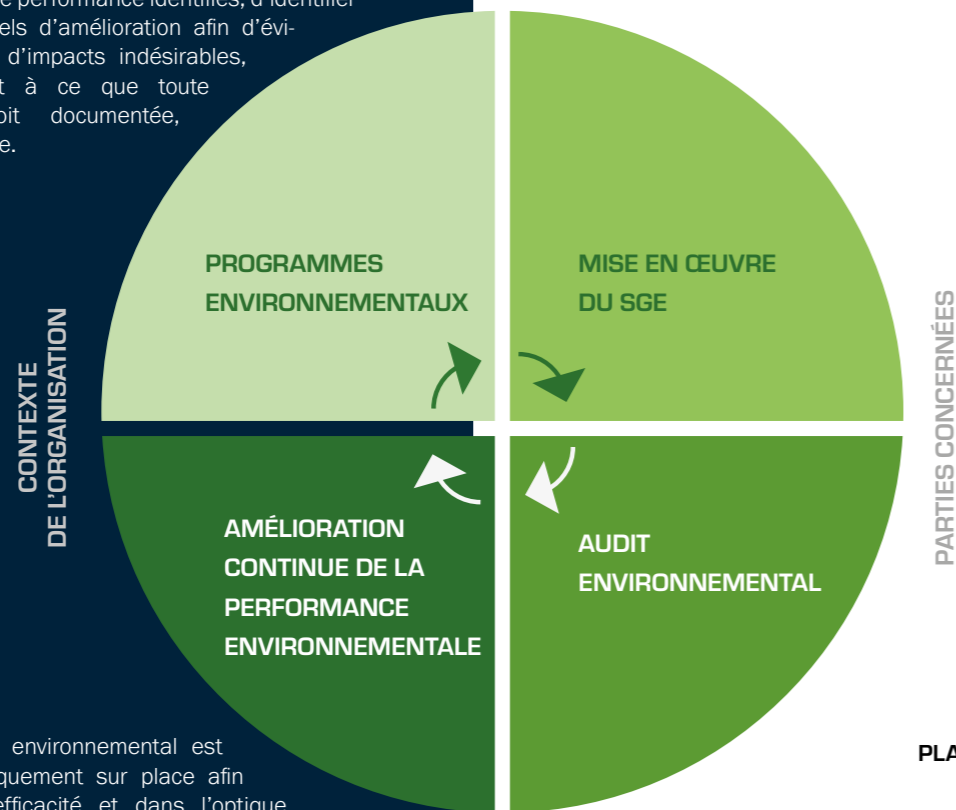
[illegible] performance identifiés, d'identifier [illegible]els d'amélioration afin d'évi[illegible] d'impacts indésirables, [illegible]t à ce que toute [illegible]oit documentée, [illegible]e.

PROGRAMMES ENVIRONNEMENTAUX

MISE EN ŒUVRE DU SGE

AMÉLIORATION CONTINUE DE LA PERFORMANCE ENVIRONNEMENTALE

AUDIT ENVIRONNEMENTAL

CONTEXTE DE L'ORGANISATION

PARTIES CONCERNÉES

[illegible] environnemental est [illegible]quement sur place afin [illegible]efficacité et dans l'optique

PLA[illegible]